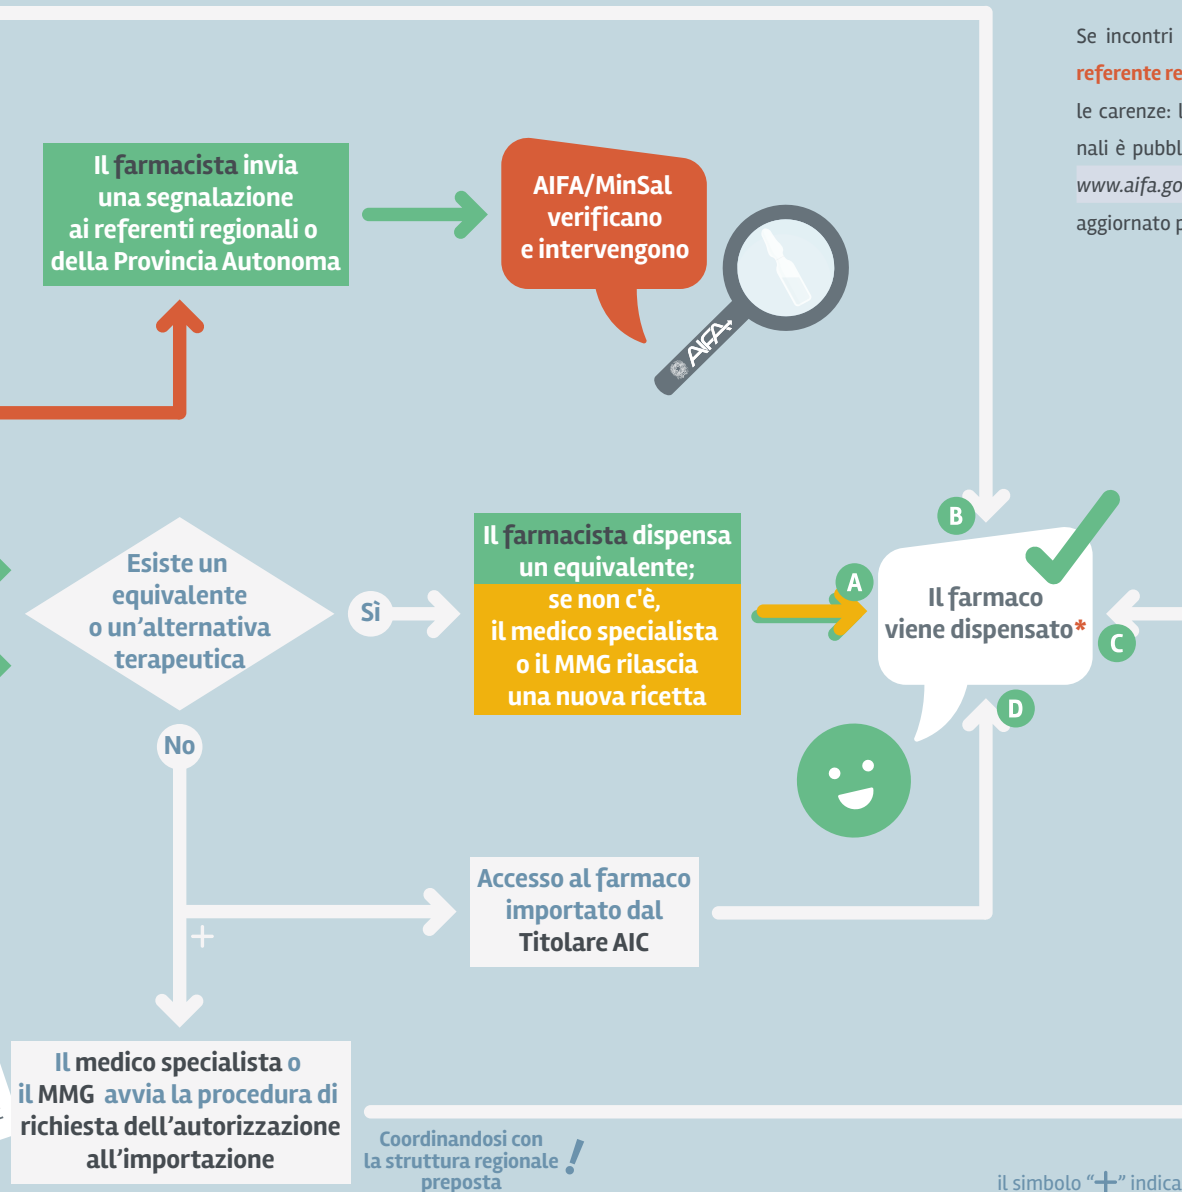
Se incontri
referente re
le carenze: l
nali è pubbl
www.aifa.go
aggiornato p

Il farmacista invia una segnalazione ai referenti regionali o della Provincia Autonoma

AIFA/MinSal verificano e intervengono

AIFA

B

Esiste un equivalente o un'alternativa terapeutica

Sì

Il farmacista dispensa un equivalente; se non c'è, il medico specialista o il MMG rilascia una nuova ricetta

A

Il farmaco viene dispensato*

C

D

No

Accesso al farmaco importato dal Titolare AIC

+

Il medico specialista o il MMG avvia la procedura di richiesta dell'autorizzazione all'importazione

Coordinandosi con la struttura regionale preposta

!

il simbolo "+" indica